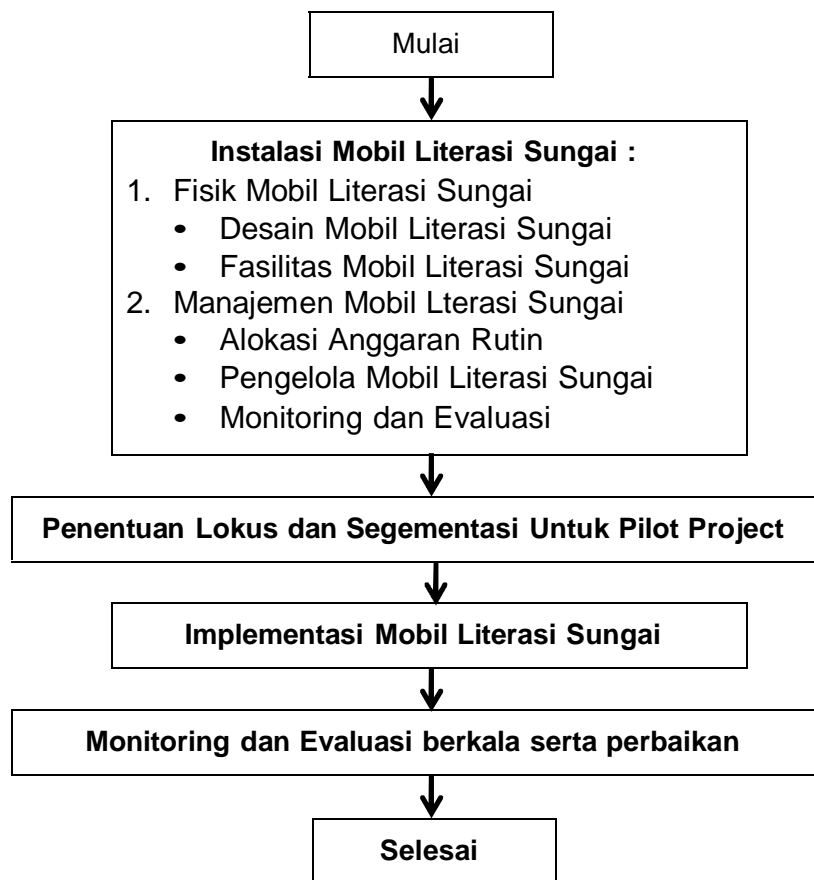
Mulai

**Instalasi Mobil Literasi Sungai :**

1. Fisik Mobil Literasi Sungai
   - Desain Mobil Literasi Sungai
   - Fasilitas Mobil Literasi Sungai
2. Manajemen Mobil Lterasi Sungai
   - Alokasi Anggaran Rutin
   - Pengelola Mobil Literasi Sungai
   - Monitoring dan Evaluasi

**Penentuan Lokus dan Segementasi Untuk Pilot Project**

**Implementasi Mobil Literasi Sungai**

**Monitoring dan Evaluasi berkala serta perbaikan**

**Selesai**